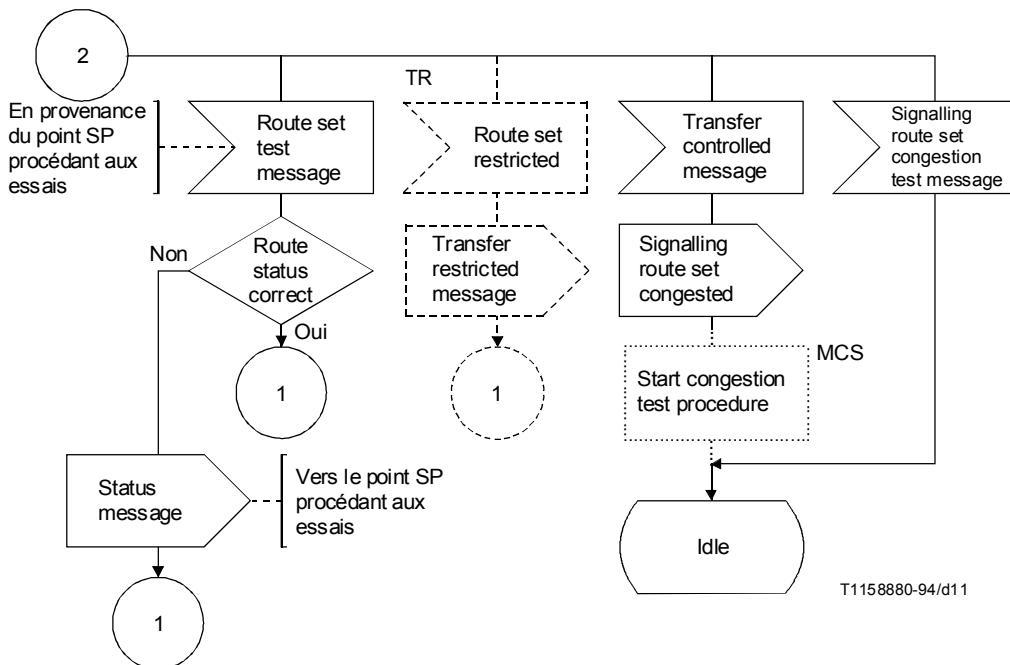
2

TR

En provenance du point SP procédant aux essais

Route set test message

Route set restricted

Transfer controlled message

Signalling route set congestion test message

Non

Route status correct

Oui

1

Transfer restricted message

1

Signalling route set congested

MCS

Start congestion test procedure

Status message

Vers le point SP procédant aux essais

Idle

1

T1158880-94/d11